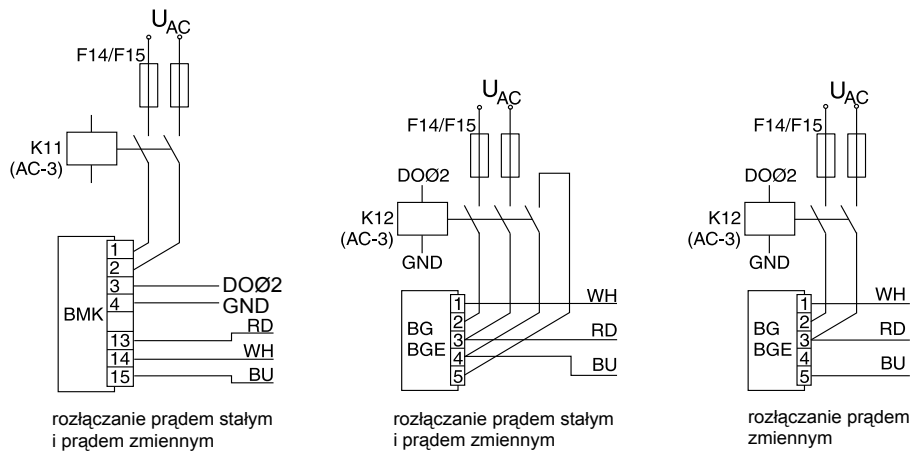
$U_{AC}$
F14/F15
K11
(AC-3)
BMK
1
2
3
4
13
14
15
DOØ2
GND
RD
WH
BU

rozłączanie prądem stałym i prądem zmiennym

$U_{AC}$
F14/F15
DOØ2
K12
(AC-3)
GND
BG
BGE
1
2
3
4
5
WH
RD
BU

rozłączanie prądem stałym i prądem zmiennym

$U_{AC}$
F14/F15
DOØ2
K12
(AC-3)
GND
BG
BGE
1
2
3
4
5
WH
RD
BU

rozłączanie prądem zmiennym